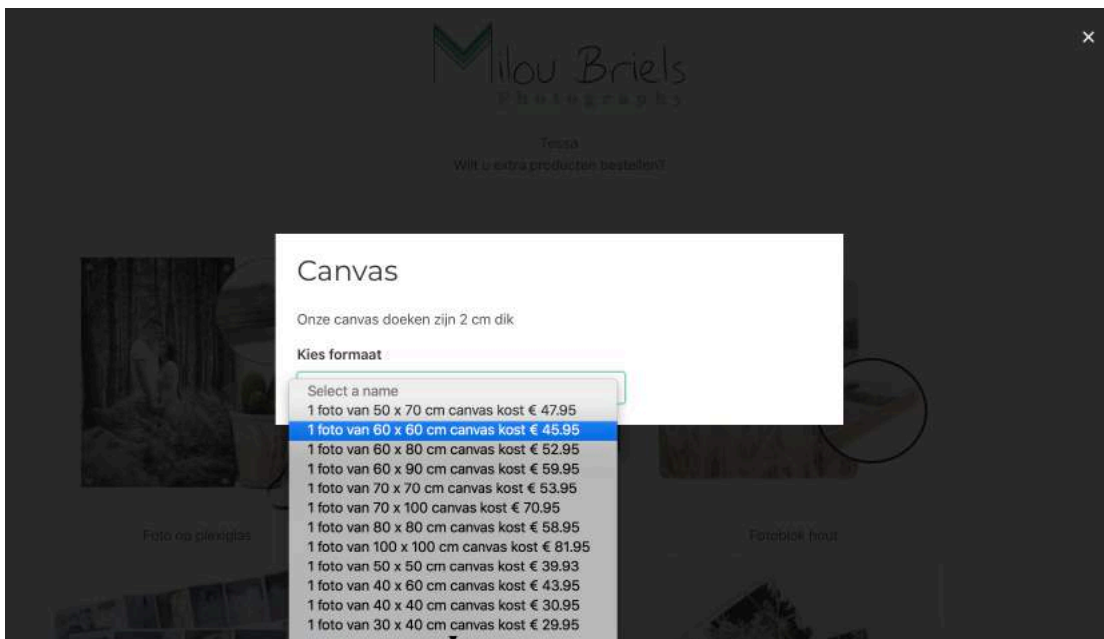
Milou Briels
Photography

Tessa
Wilt u extra producten bestellen?

×

Canvas

Onze canvas doeken zijn 2 cm dik

Kies formaat

Select a name
1 foto van 50 x 70 cm canvas kost € 47.95
1 foto van 60 x 60 cm canvas kost € 45.95
1 foto van 60 x 80 cm canvas kost € 52.95
1 foto van 60 x 90 cm canvas kost € 59.95
1 foto van 70 x 70 cm canvas kost € 53.95
1 foto van 70 x 100 canvas kost € 70.95
1 foto van 80 x 80 cm canvas kost € 58.95
1 foto van 100 x 100 cm canvas kost € 81.95
1 foto van 50 x 50 cm canvas kost € 39.93
1 foto van 40 x 60 cm canvas kost € 43.95
1 foto van 40 x 40 cm canvas kost € 30.95
1 foto van 30 x 40 cm canvas kost € 29.95

Foto op plexiglas

Fotoblok hout